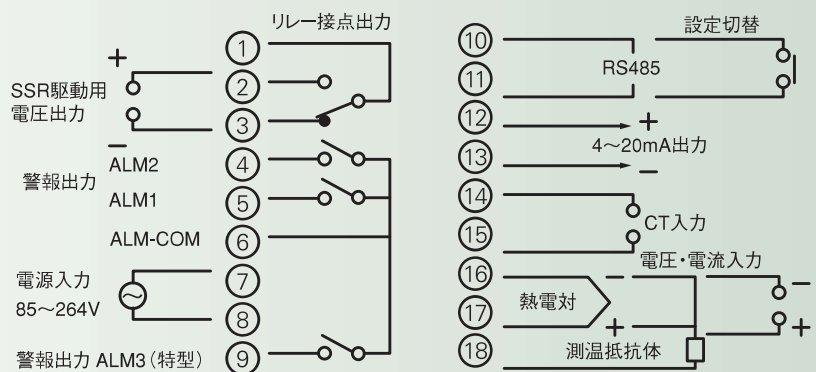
リレー接点出力

+
SSR駆動用
電圧出力
−

①
②
③

ALM2
警報出力
ALM1
ALM-COM

④
⑤
⑥

電源入力
85〜264V

⑦
⑧

警報出力 ALM3（特型）
⑨

⑩
⑪
RS485
設定切替

⑫
+
4〜20mA出力
⑬
−

⑭
⑮
CT入力

⑯
⑰
⑱
電圧・電流入力
−
熱電対
+
−
+
測温抵抗体